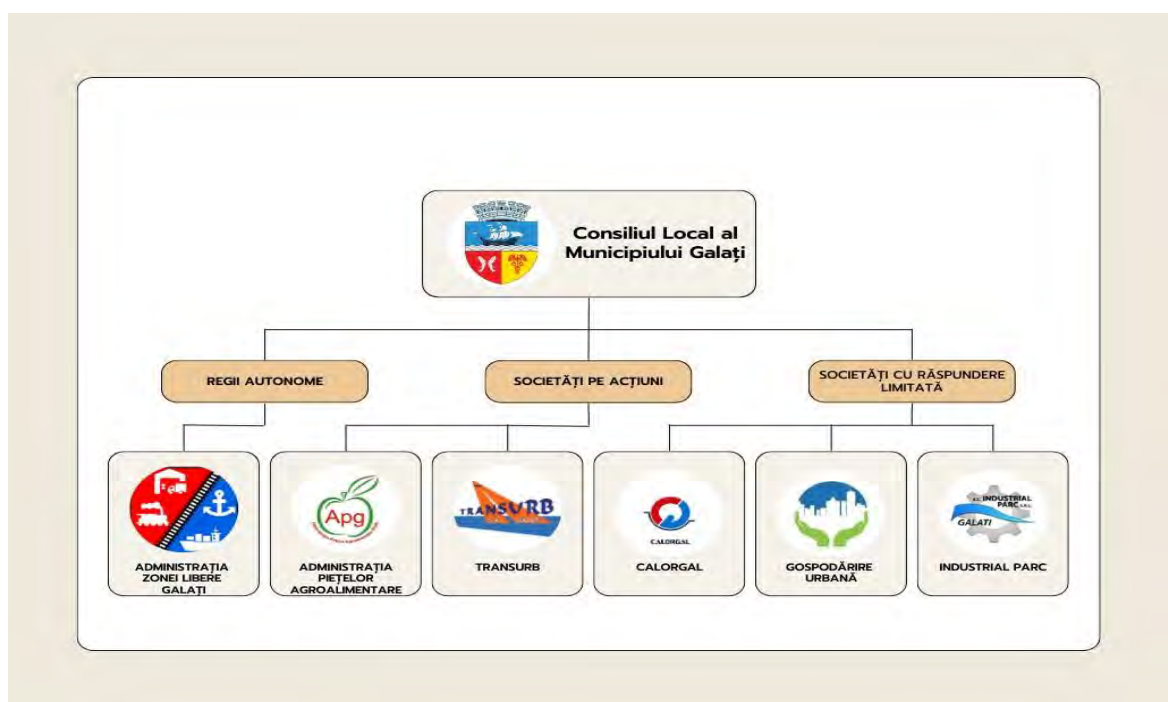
Consiliul Local al Municipiului Galați

REGII AUTONOME

SOCIETĂȚI PE ACȚIUNI

SOCIETĂȚI CU RĂSPUNDERE LIMITATĂ

ADMINISTRAȚIA ZONEI LIBERE GALAȚI

Apg

ADMINISTRAȚIA PIEȚELOR AGROALIMENTARE

TRANSURB

TRANSURB

CALORGAL

CALORGAL

GOSPODĂRIRE URBANĂ

S.C. INDUSTRIAL PARC S.R.L. GALATI

INDUSTRIAL PARC